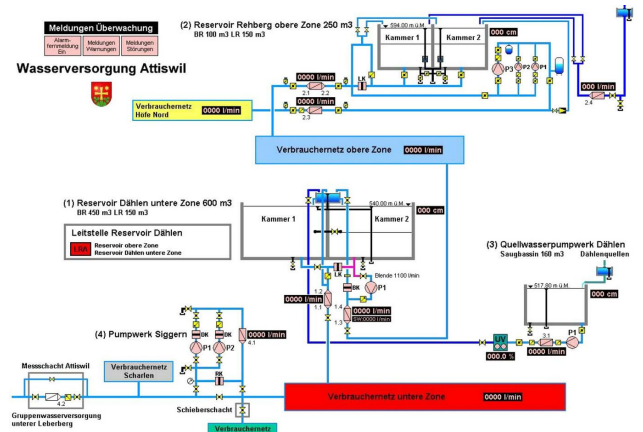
Meldungen Überwachung

Alarm-fernmeldung Ein

Meldungen Warnungen

Meldungen Störungen

Wasserversorgung Attiswil

(2) Reservoir Rehberg obere Zone 250 m3

BR 100 m3 LR 150 m3

594.00 m ü.M.

Kammer 1

Kammer 2

000 cm

P3

P2

P1

0000 l/min

2.1

2.2

2.3

LK

Verbrauchernetz Höfe Nord

0000 l/min

0000 l/min

2.4

Verbrauchernetz obere Zone

0000 l/min

(1) Reservoir Dählen untere Zone 600 m3

BR 450 m3 LR 150 m3

540.00 m ü.M.

Kammer 1

Kammer 2

000 cm

Leitstelle Reservoir Dählen

LRA

Reservoir obere Zone

Reservoir Dählen untere Zone

LK

BK

Blende 1100 l/min

P1

1.2

1.1

1.4

1.3

0000 l/min

0000 l/min

SW 0000 l/min

(3) Quellwasserpumpwerk Dählen

Saugbassin 160 m3

Dählenquellen

517.00 m ü.M.

000 cm

UV

000.0 %

3.1

P1

0000 l/min

(4) Pumpwerk Siggern

BK

DK

P1

P2

0000 l/min

4.1

RK

Messschacht Attiswil

4.2

Verbrauchernetz Scharlen

Gruppenwasserversorgung unterer Leberberg

Schieberschacht

Verbrauchernetz

Verbrauchernetz untere Zone

0000 l/min